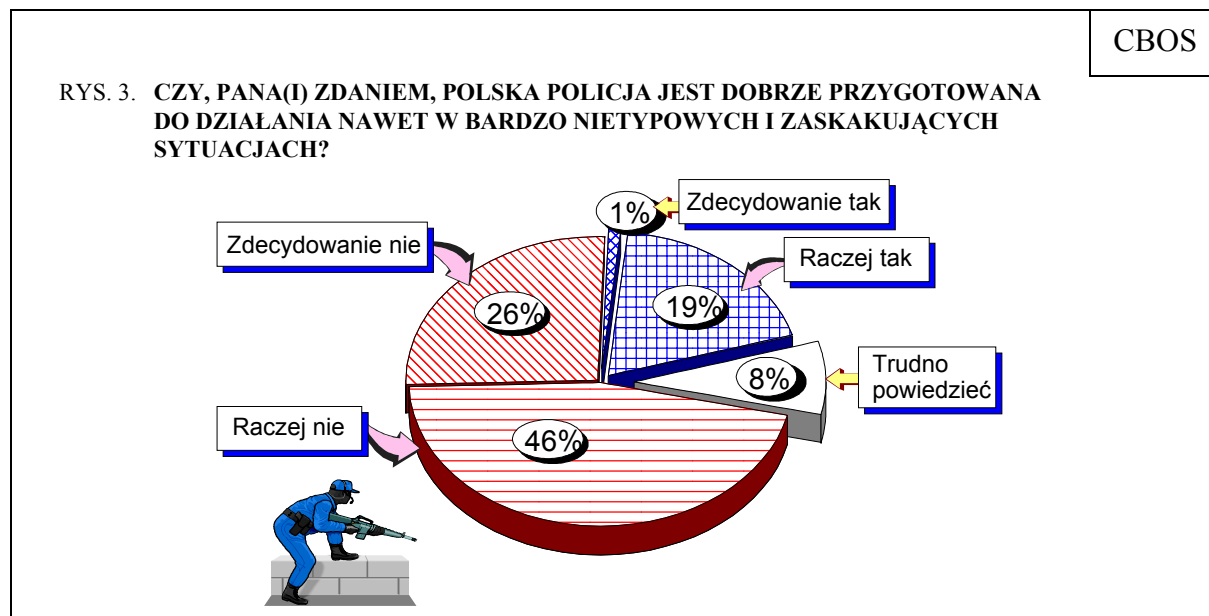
CBOS

RYS. 3. **CZY, PANA(I) ZDANIEM, POLSKA POLICJA JEST DOBRZE PRZYGOTOWANA DO DZIAŁANIA NAWET W BARDZO NIETYPOWYCH I ZASKAKUJĄCYCH SYTUACJACH?**

1%
Zdecydowanie tak
Zdecydowanie nie
Raczej tak
26%
19%
Trudno powiedzieć
8%
Raczej nie
46%